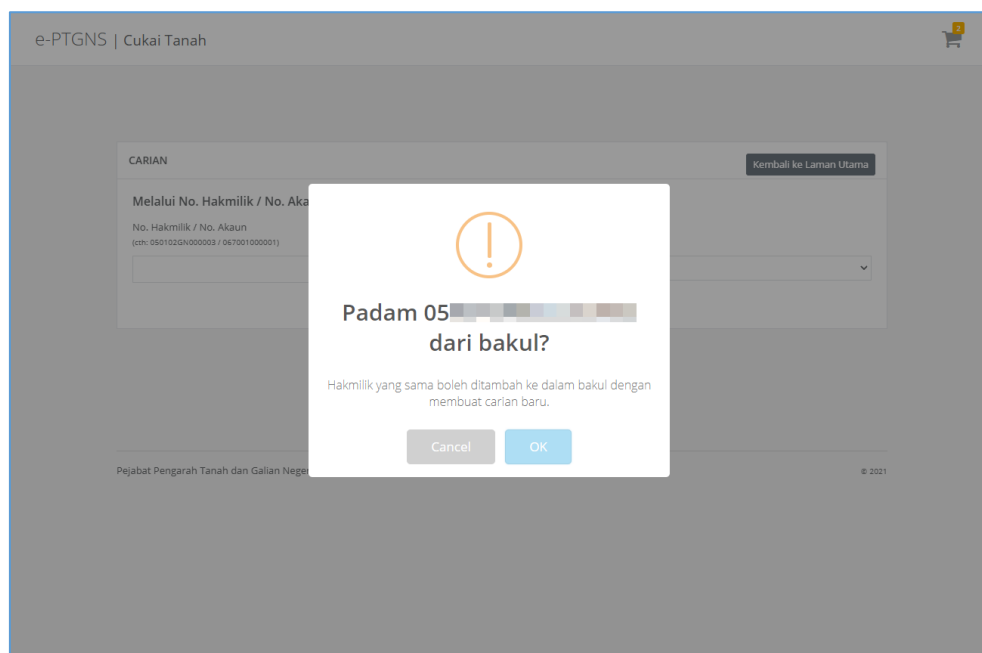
e-PTGNS | Cukai Tanah

2

CARIAN

Kembali ke Laman Utama

Melalui No. Hakmilik / No. Aka

No. Hakmilik / No. Akaun
(cth: 050102GN000003 / 067001000001)

Pejabat Pengarah Tanah dan Galian Neger

© 2021

Padam 05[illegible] dari bakul?

Hakmilik yang sama boleh ditambah ke dalam bakul dengan membuat carian baru.

Cancel

OK